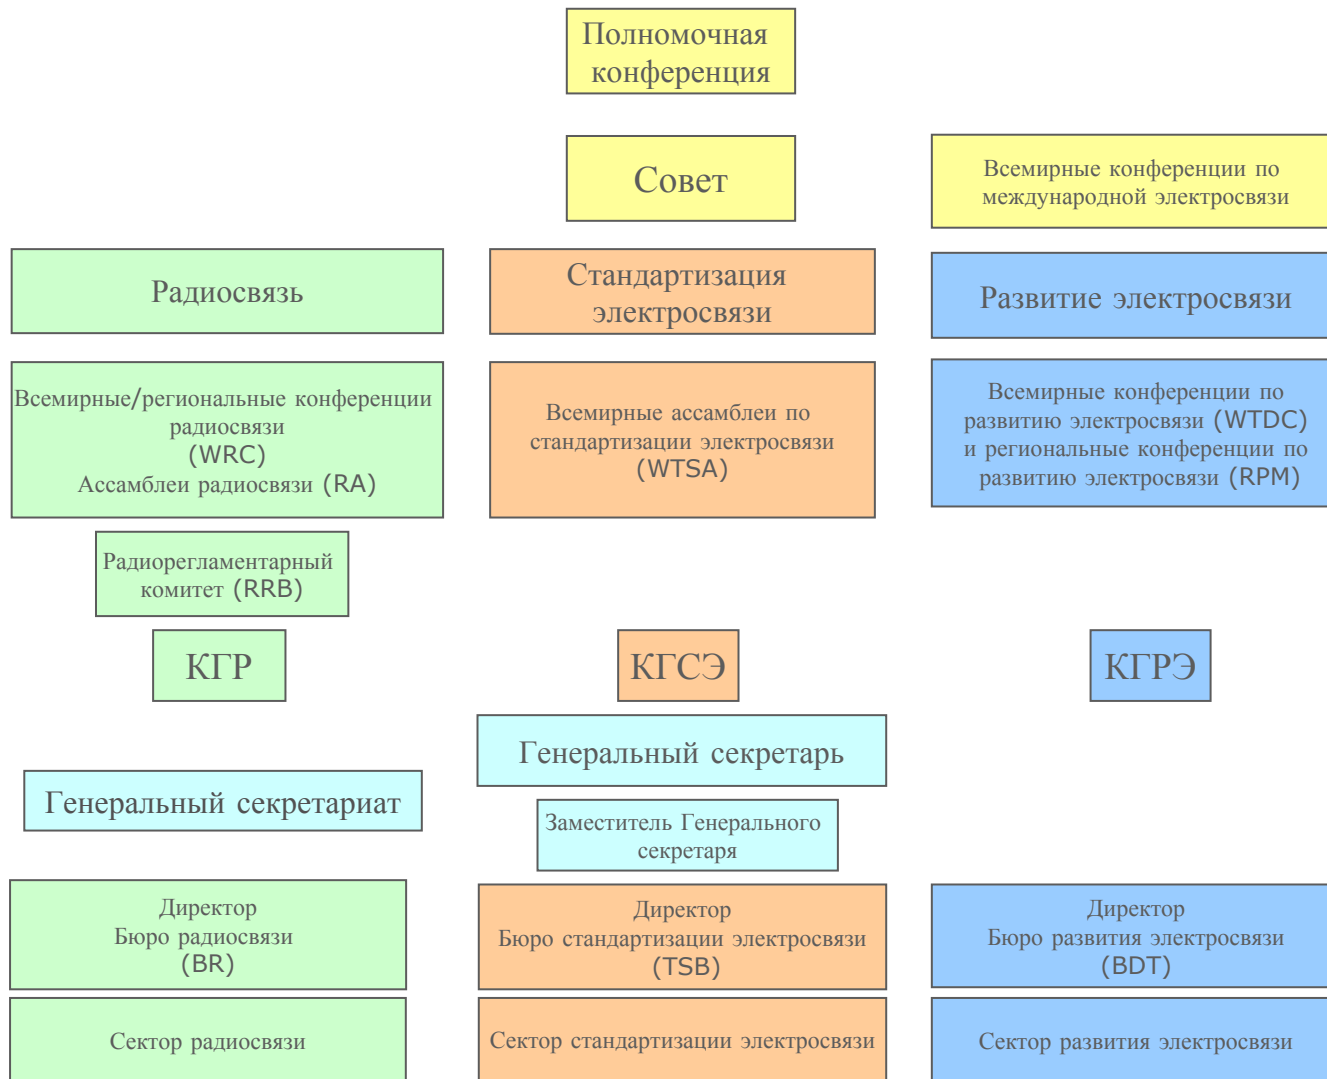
Полномочная конференция

Совет

Всемирные конференции по международной электросвязи

Радиосвязь

Стандартизация электросвязи

Развитие электросвязи

Всемирные/региональные конференции радиосвязи (WRC)
Ассамблеи радиосвязи (RA)

Всемирные ассамблеи по стандартизации электросвязи (WTSA)

Всемирные конференции по развитию электросвязи (WTDC) и региональные конференции по развитию электросвязи (RPM)

Радиорегламентарный комитет (RRB)

КГР

КГСЭ

КГРЭ

Генеральный секретарь

Генеральный секретариат

Заместитель Генерального секретаря

Директор
Бюро радиосвязи
(BR)

Директор
Бюро стандартизации электросвязи
(TSB)

Директор
Бюро развития электросвязи
(BDT)

Сектор радиосвязи

Сектор стандартизации электросвязи

Сектор развития электросвязи